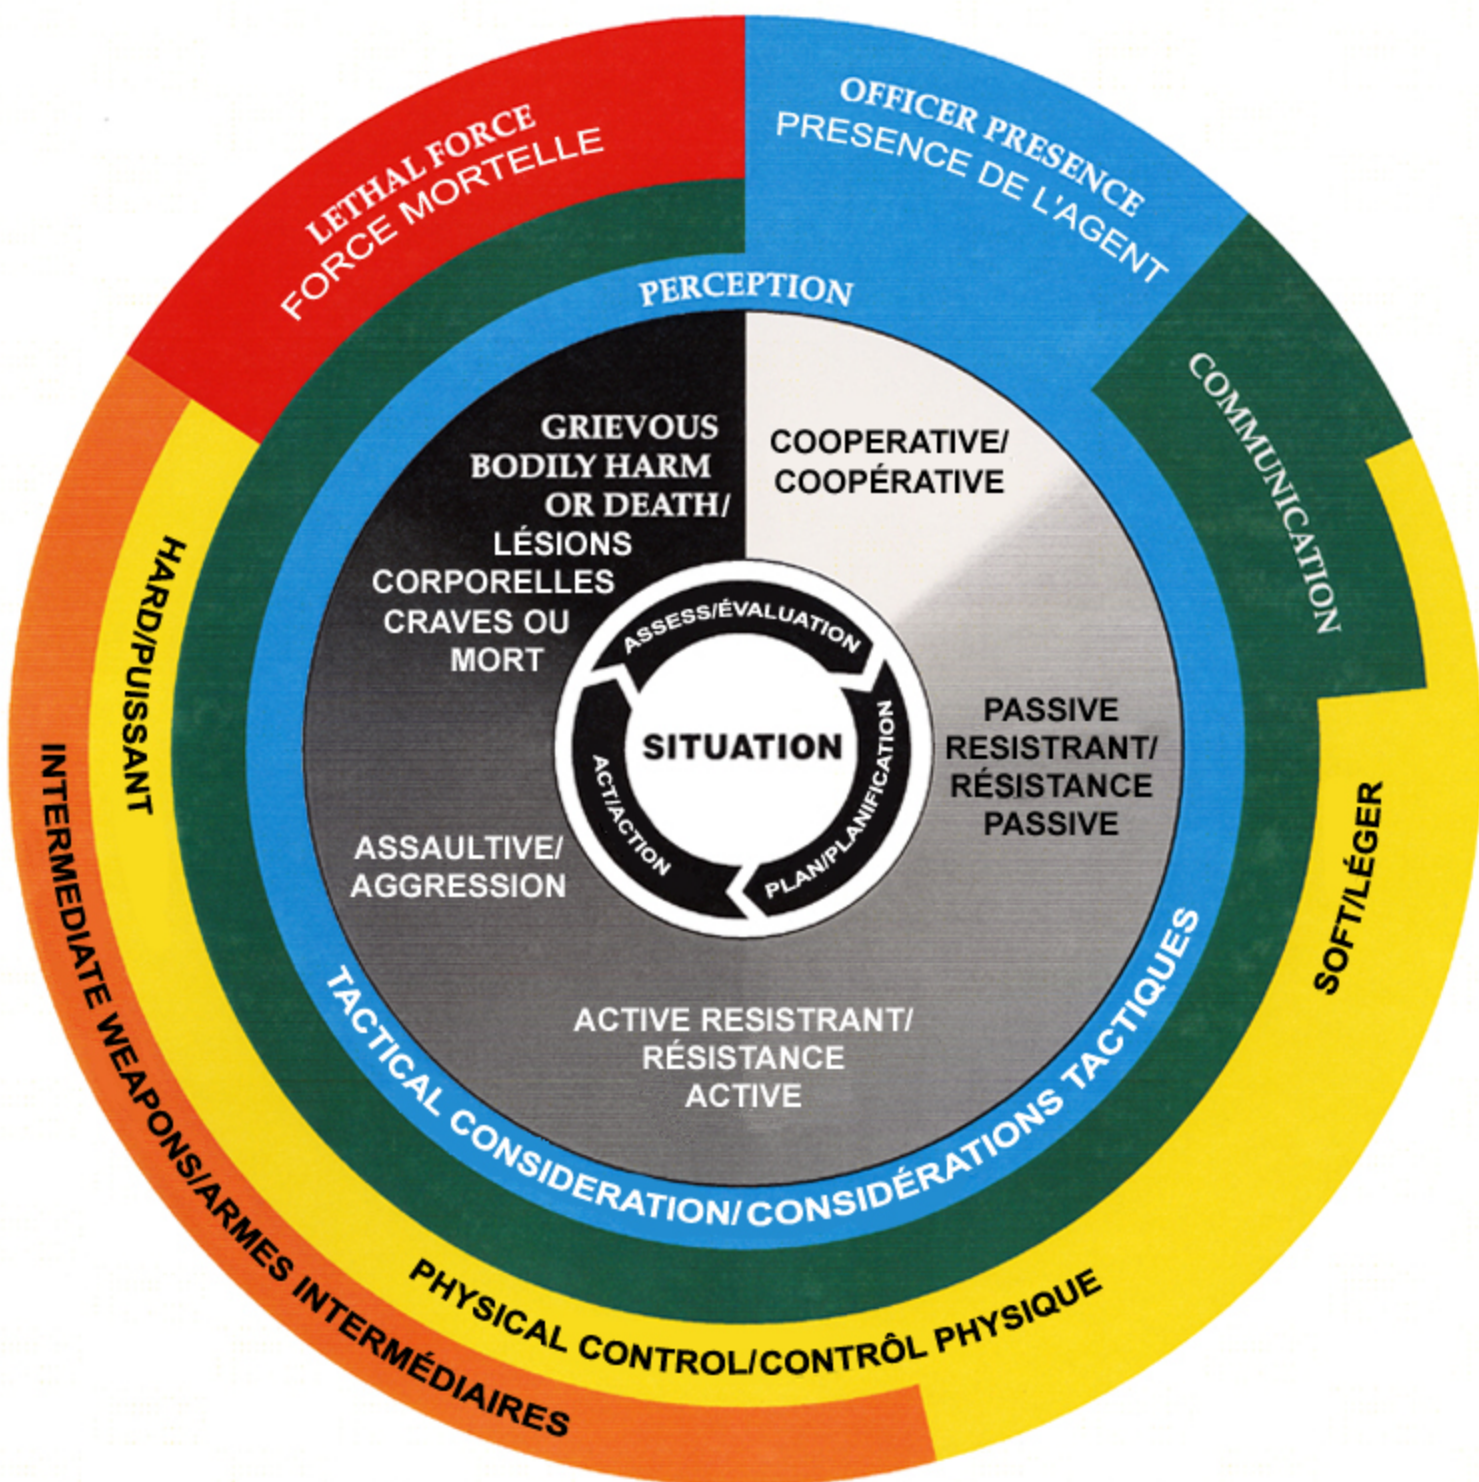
LETHAL FORCE
FORCE MORTELLE

OFFICER PRESENCE
PRESENCE DE L'AGENT

PERCEPTION

COMMUNICATION

GRIEVOUS BODILY HARM OR DEATH/ LÉSIONS CORPORELLES CRAVES OU MORT

COOPERATIVE/ COOPÉRATIVE

ASSESS/ÉVALUATION

SITUATION

PLAN/PLANIFICATION

ACT/ACTION

PASSIVE RESISTRANT/ RÉSISTANCE PASSIVE

ASSAULTIVE/ AGGRESSION

ACTIVE RESISTRANT/ RÉSISTANCE ACTIVE

HARD/PUISSANT

SOFT/LÉGER

TACTICAL CONSIDERATION/ CONSIDÉRATIONS TACTIQUES

PHYSICAL CONTROL/CONTRÔL PHYSIQUE

INTERMEDIATE WEAPONS/ARMES INTERMÉDIAIRES